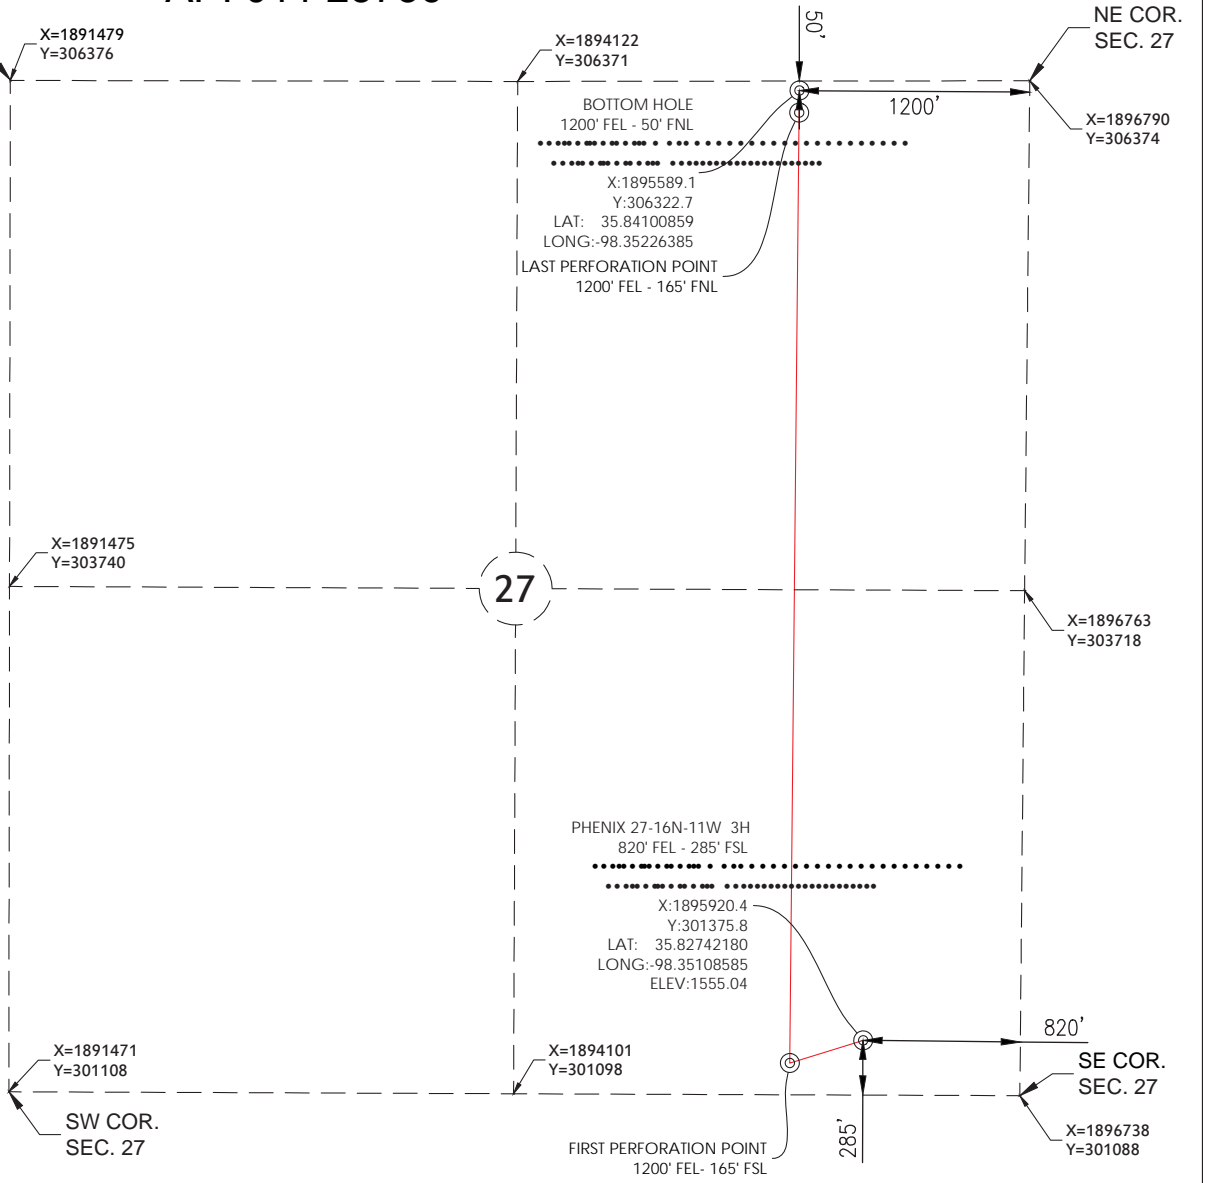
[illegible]

50'

NE COR.
SEC. 27

X=1891479
Y=306376

X=1894122
Y=306371

BOTTOM HOLE
1200' FEL - 50' FNL

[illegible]

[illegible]

1200'

X=1896790
Y=306374

X:1895589.1
Y:306322.7
LAT: 35.84100859
LONG:-98.35226385

LAST PERFORATION POINT
1200' FEL - 165' FNL

X=1891475
Y=303740

27

X=1896763
Y=303718

PHENIX 27-16N-11W 3H
820' FEL - 285' FSL

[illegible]

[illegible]

X:1895920.4
Y:301375.8
LAT: 35.82742180
LONG:-98.35108585
ELEV:1555.04

820'

X=1891471
Y=301108

X=1894101
Y=301098

SE COR.
SEC. 27

SW COR.
SEC. 27

285'

X=1896738
Y=301088

FIRST PERFORATION POINT
1200' FEL- 165' FSL